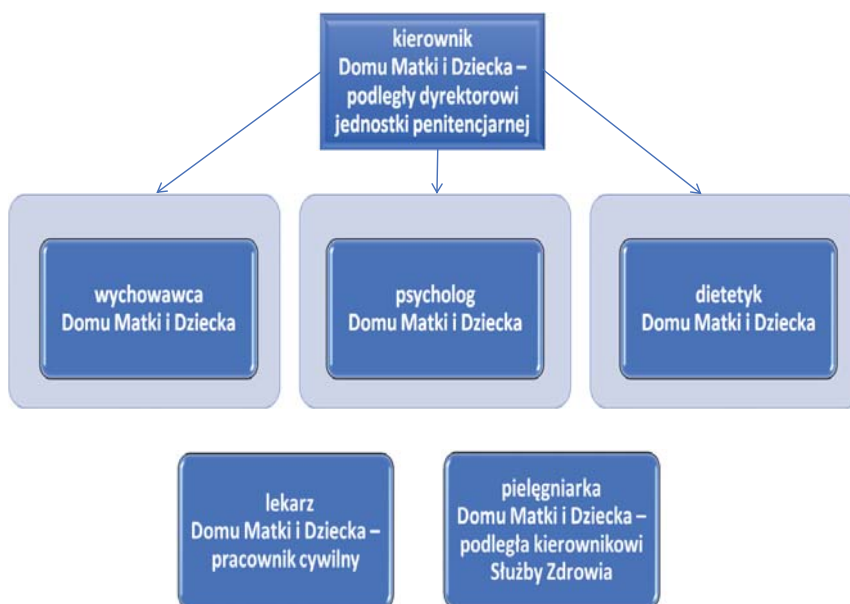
kierownik
Domu Matki i Dziecka – podległy dyrektorowi jednostki penitencjarnej

wychowawca
Domu Matki i Dziecka

psycholog
Domu Matki i Dziecka

dietetyk
Domu Matki i Dziecka

lekarz
Domu Matki i Dziecka – pracownik cywilny

pielęgniarka
Domu Matki i Dziecka – podległa kierownikowi Służby Zdrowia